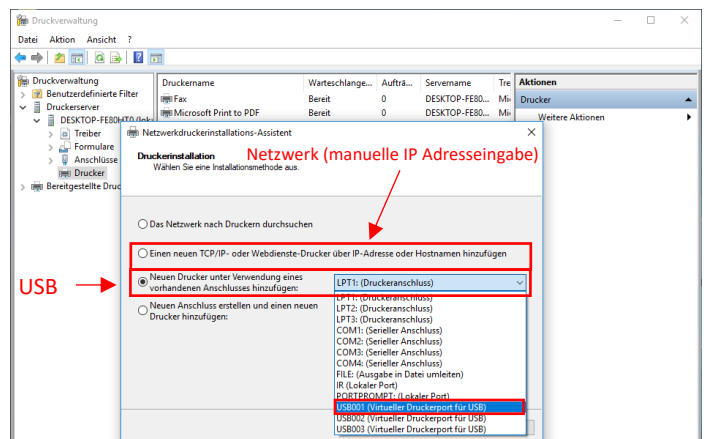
Druckverwaltung

Datei Aktion Ansicht ?

Druckverwaltung
Benutzerdefinierte Filter
Druckerserver
DESKTOP-FE80HT0 (lokal)
Treiber
Formulare
Anschlüsse
Drucker
Bereitgestellte Drucker

| Druckername | Warteschlange... | Aufträ... | Servername | Tre |
|---|---|---|---|---|
| Fax | Bereit | 0 | DESKTOP-FE80... | Mi |
| Microsoft Print to PDF | Bereit | 0 | DESKTOP-FE80... | Mi |

Aktionen
Drucker
Weitere Aktionen

Netzwerkdruckerinstallations-Assistent

Druckerinstallation
Wählen Sie eine Installationsmethode aus.

Netzwerk (manuelle IP Adresseingabe)

Das Netzwerk nach Druckern durchsuchen

Einen neuen TCP/IP- oder Webdienste-Drucker über IP-Adresse oder Hostnamen hinzufügen

USB

Neuen Drucker unter Verwendung eines vorhandenen Anschlusses hinzufügen:
LPT1: (Druckeranschluss)

Neuen Anschluss erstellen und einen neuen Drucker hinzufügen:

LPT1: (Druckeranschluss)
LPT2: (Druckeranschluss)
LPT3: (Druckeranschluss)
COM1: (Serieller Anschluss)
COM2: (Serieller Anschluss)
COM3: (Serieller Anschluss)
COM4: (Serieller Anschluss)
FILE: (Ausgabe in Datei umleiten)
IR (Lokaler Port)
PORTPROMPT: (Lokaler Port)
USB001 (Virtueller Druckerport für USB)
USB002 (Virtueller Druckerport für USB)
USB003 (Virtueller Druckerport für USB)